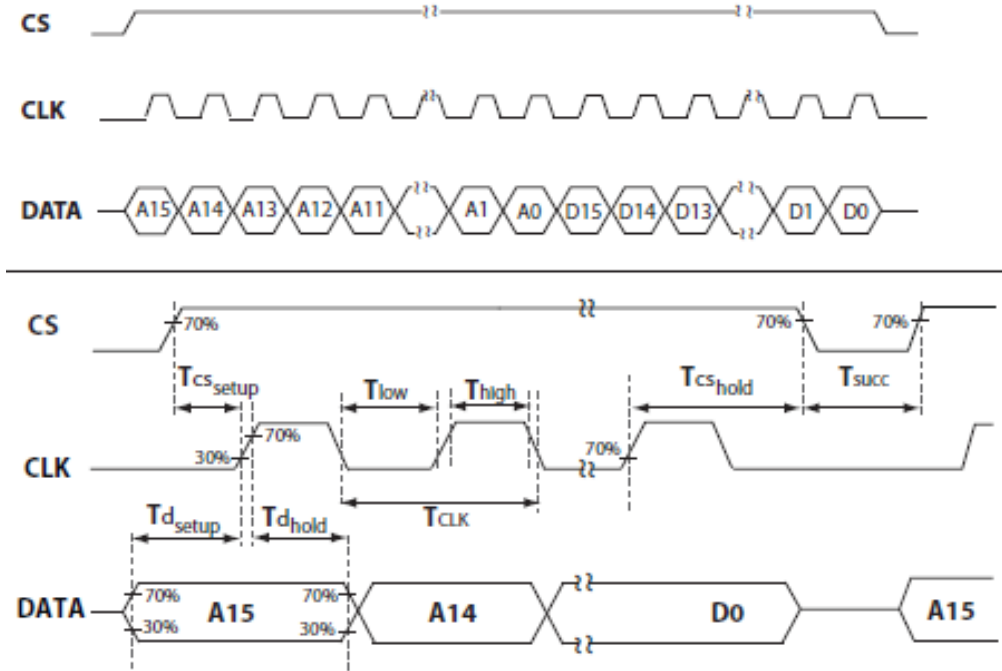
CS

CLK

DATA A15 A14 A13 A12 A11 A1 A0 D15 D14 D13 D1 D0

CS 70% 70% 70%

$Tcs_{setup}$ $T_{low}$ $T_{high}$ $Tcs_{hold}$ $T_{succ}$

70%

30% 70%

CLK

$T_{CLK}$

$Td_{setup}$ $Td_{hold}$

DATA 70% A15 70% A14 D0 A15

30% 30%